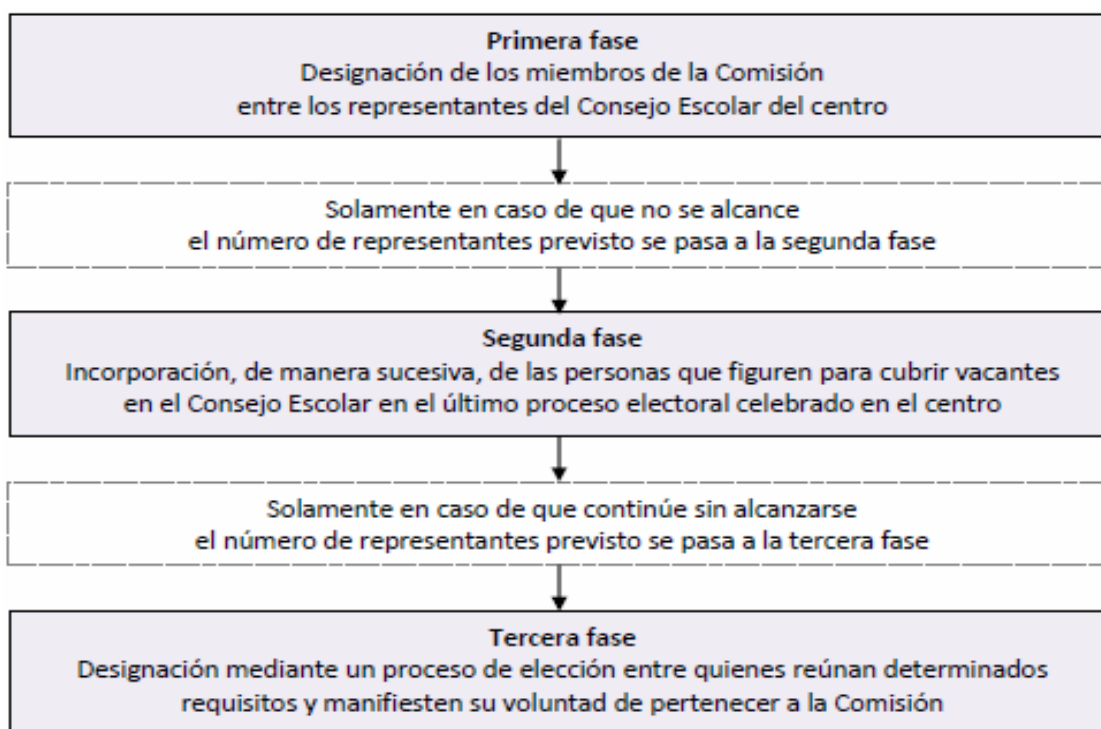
**Primera fase**
Designación de los miembros de la Comisión entre los representantes del Consejo Escolar del centro

Solamente en caso de que no se alcance el número de representantes previsto se pasa a la segunda fase

**Segunda fase**
Incorporación, de manera sucesiva, de las personas que figuren para cubrir vacantes en el Consejo Escolar en el último proceso electoral celebrado en el centro

Solamente en caso de que continúe sin alcanzarse el número de representantes previsto se pasa a la tercera fase

**Tercera fase**
Designación mediante un proceso de elección entre quienes reúnan determinados requisitos y manifiesten su voluntad de pertenecer a la Comisión